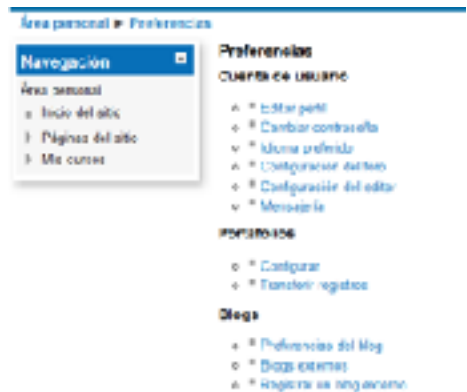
Área personal ► Preferencias

Navegación

Área personal

Inicio del sitio

Páginas del sitio

Mis cursos

Preferencias

Cuenta de usuario

Editar perfil

Cambiar contraseña

Idioma preferido

Configuración del foro

Configuración del editor

Mensajería

Portafolios

Configurar

Transferir registros

Blogs

Preferencias del blog

Blogs externos

Registrar un blog externo